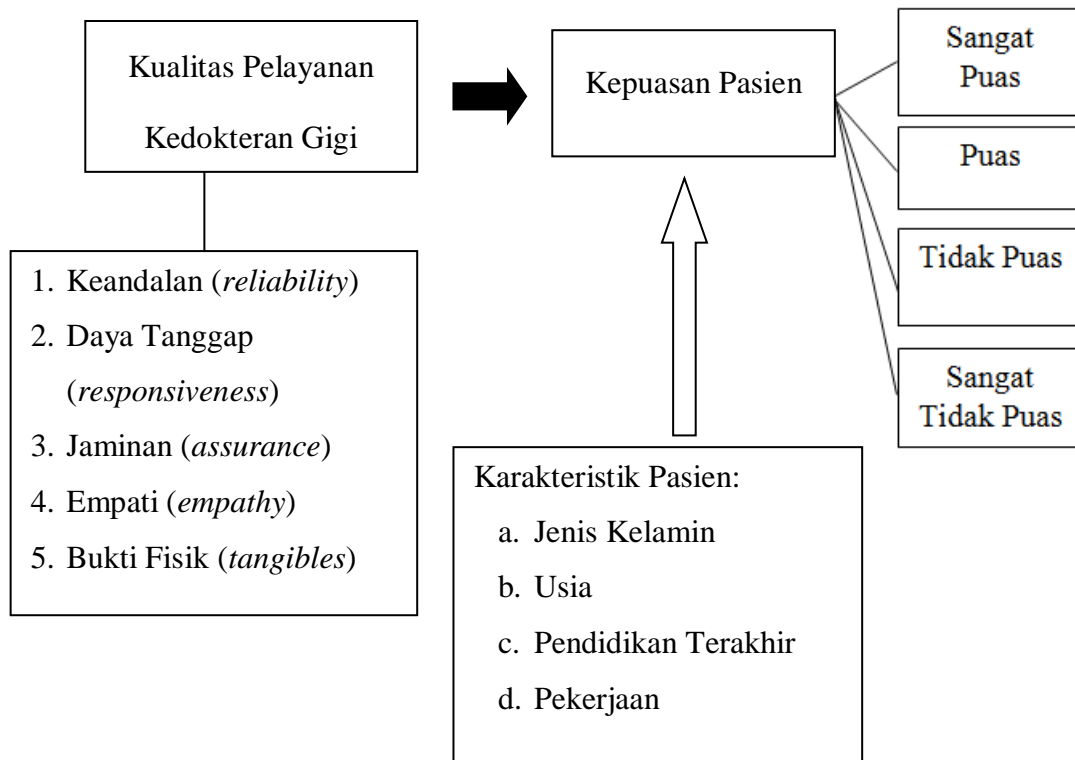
Kualitas Pelayanan

Kedokteran Gigi

1. Keandalan (*reliability*)
2. Daya Tanggap (*responsiveness*)
3. Jaminan (*assurance*)
4. Empati (*empathy*)
5. Bukti Fisik (*tangibles*)

Kepuasan Pasien

Sangat Puas

Puas

Tidak Puas

Sangat Tidak Puas

Karakteristik Pasien:
a. Jenis Kelamin
b. Usia
c. Pendidikan Terakhir
d. Pekerjaan